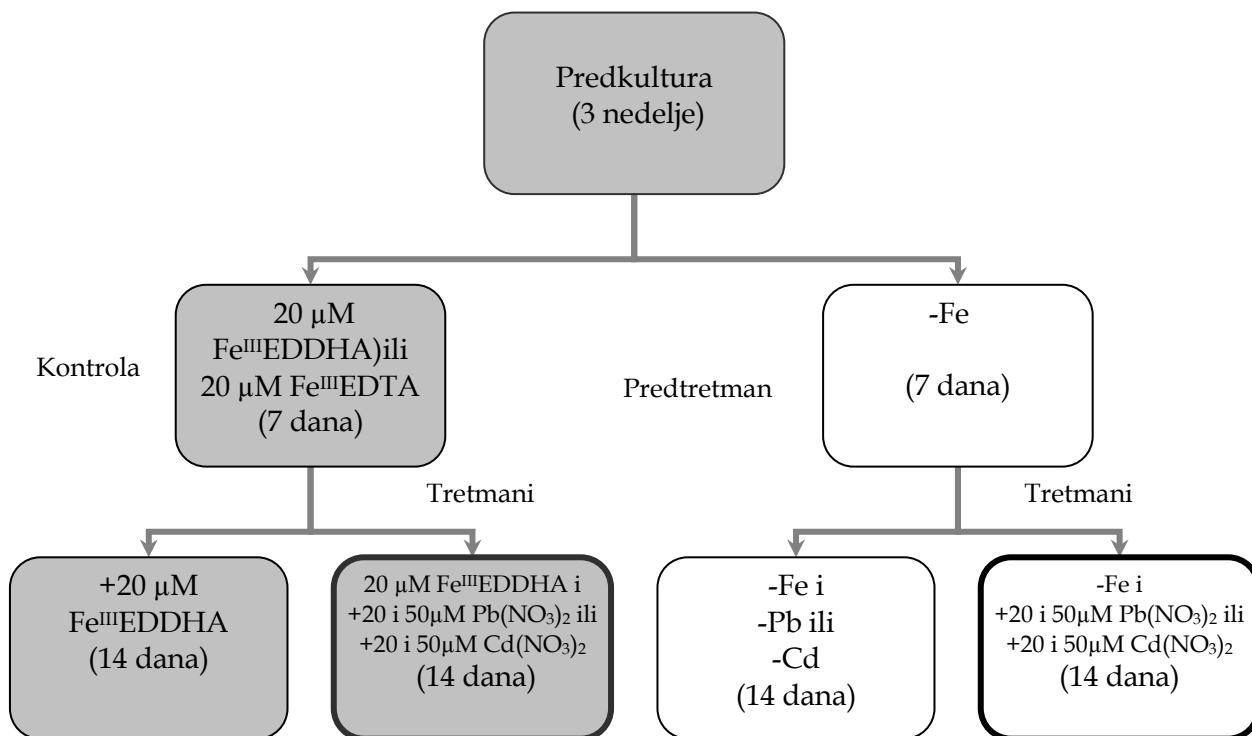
Predkultura
(3 nedelje)

Kontrola

20 μM
$Fe^{III}$EDDHA)ili
20 μM $Fe^{III}$EDTA
(7 dana)

Predtretman

-Fe

(7 dana)

Tretmani

Tretmani

+20 μM
$Fe^{III}$EDDHA
(14 dana)

20 μM $Fe^{III}$EDDHA i
+20 i 50μM $Pb(NO_3)_2$ ili
+20 i 50μM $Cd(NO_3)_2$
(14 dana)

-Fe i
-Pb ili
-Cd
(14 dana)

-Fe i
+20 i 50μM $Pb(NO_3)_2$ ili
+20 i 50μM $Cd(NO_3)_2$
(14 dana)